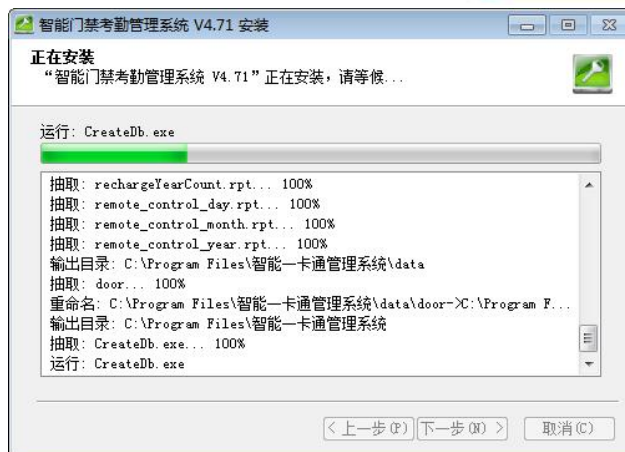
智能门禁考勤管理系统 V4.71 安装

正在安装
“智能门禁考勤管理系统 V4.71”正在安装，请等候...

运行: CreateDb.exe

抽取: rechargeYearCount.rpt... 100%
抽取: remote_control_day.rpt... 100%
抽取: remote_control_month.rpt... 100%
抽取: remote_control_year.rpt... 100%
输出目录: C:\Program Files\智能一卡通管理系统\data
抽取: door... 100%
重命名: C:\Program Files\智能一卡通管理系统\data\door->C:\Program F...
输出目录: C:\Program Files\智能一卡通管理系统
抽取: CreateDb.exe... 100%
运行: CreateDb.exe

< 上一步(P) 下一步(N) > 取消(C)